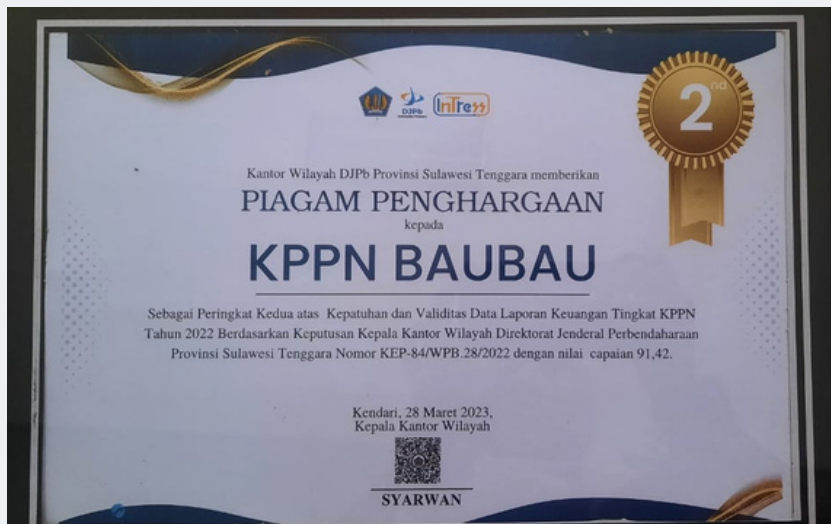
DJPb InTress

2nd

Kantor Wilayah DJPb Provinsi Sulawesi Tenggara memberikan
PIAGAM PENGHARGAAN
kepada
KPPN BAUBAU

Sebagai Peringkat Kedua atas Kepatuhan dan Validitas Data Laporan Keuangan Tingkat KPPN Tahun 2022 Berdasarkan Keputusan Kepala Kantor Wilayah Direktorat Jenderal Perbendaharaan Provinsi Sulawesi Tenggara Nomor KEP-84/WPB.28/2022 dengan nilai capaian 91,42.

Kendari, 28 Maret 2023,
Kepala Kantor Wilayah

SYARWAN